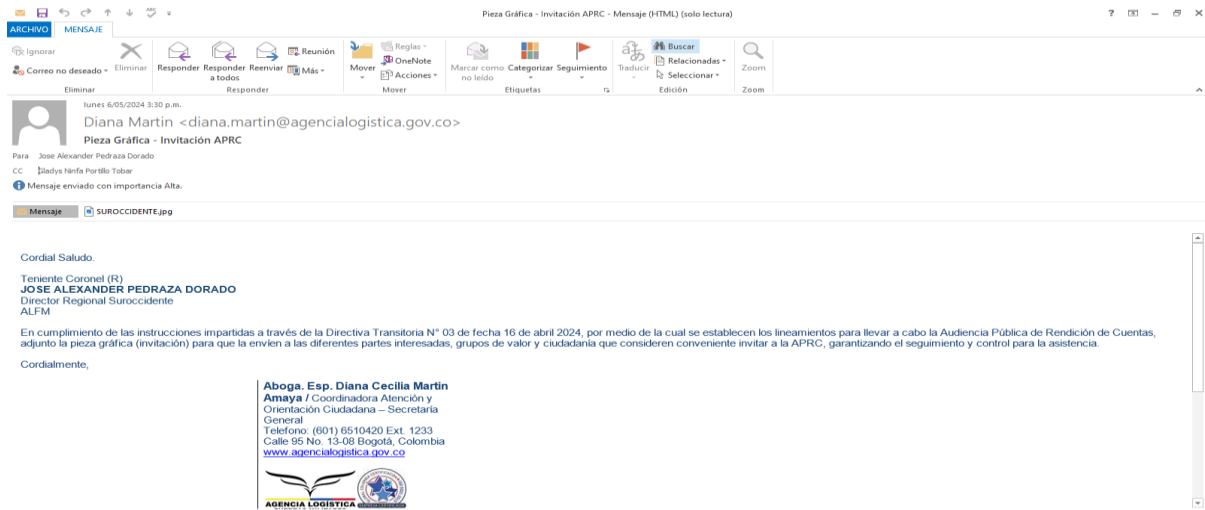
Pieza Gráfica - Invitación APRC - Mensaje (HTML) (solo lectura)

? – ×

ARCHIVO MENSAJE

Ignorar
Correo no deseado
Eliminar
Eliminar
Responder Responder a todos Reenviar
Reunión
Más
Responder
Mover
Reglas
OneNote
Acciones
Mover
Marcar como no leído
Categorizar
Seguimiento
Etiquetas
Traducir
Buscar
Relacionadas
Seleccionar
Edición
Zoom
Zoom

lunes 6/05/2024 3:30 p.m.
Diana Martin <diana.martin@agencialogistica.gov.co>
Pieza Gráfica - Invitación APRC
Para Jose Alexander Pedraza Dorado
CC Gladys Ninfa Portillo Tobar
Mensaje enviado con importancia Alta.

Mensaje SUROCCIDENTE.jpg

Cordial Saludo.

Teniente Coronel (R)
JOSE ALEXANDER PEDRAZA DORADO
Director Regional Suroccidente
ALFM

En cumplimiento de las instrucciones impartidas a través de la Directiva Transitoria N° 03 de fecha 16 de abril 2024, por medio de la cual se establecen los lineamientos para llevar a cabo la Audiencia Pública de Rendición de Cuentas, adjunto la pieza gráfica (invitación) para que la envíen a las diferentes partes interesadas, grupos de valor y ciudadanía que consideren conveniente invitar a la APRC, garantizando el seguimiento y control para la asistencia.

Cordialmente,

Aboga. Esp. Diana Cecilia Martin Amaya / Coordinadora Atención y Orientación Ciudadana – Secretaría General
Telefono: (601) 6510420 Ext. 1233
Calle 95 No. 13-08 Bogotá, Colombia
www.agencialogistica.gov.co

AGENCIA LOGÍSTICA